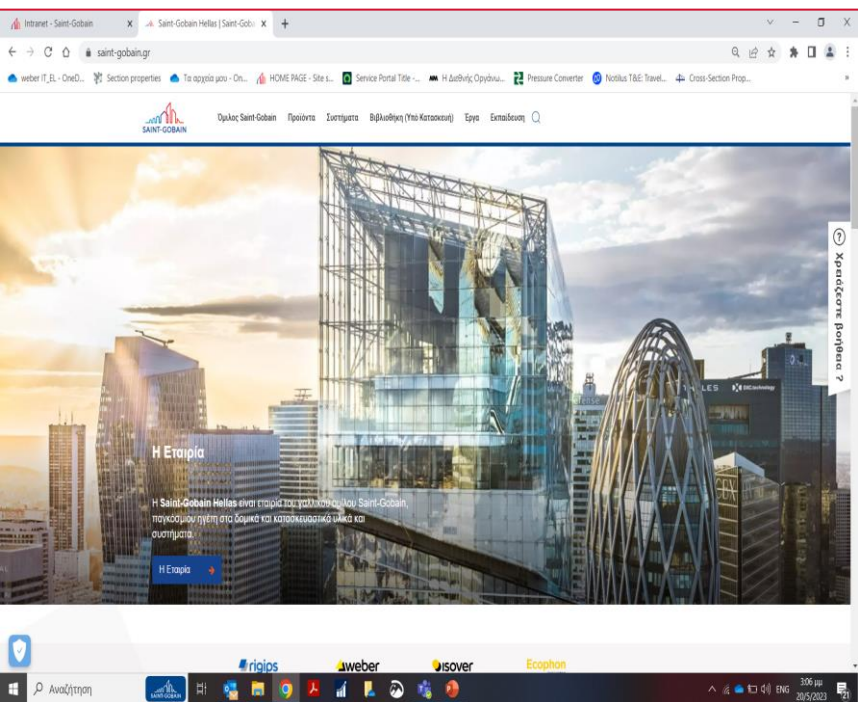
Intranet - Saint-Gobain ×
Saint-Gobain Hellas | Saint-Gob ×
+

saint-gobain.gr

weber IT_EL - OneD... Section properties Τα αρχεία μου - On... HOME PAGE - Site s... Service Portal Title -... Η Διεθνής Οργάνω... Pressure Converter Notilus T&E: Travel... Cross-Section Prop...

SAINT-GOBAIN
Όμιλος Saint-Gobain Προϊόντα Συστήματα Βιβλιοθήκη (Υπό Κατασκευή) Έργα Εκπαίδευση

Χρειάζεστε βοήθεια ?

Η Εταιρία

Η **Saint-Gobain Hellas** είναι εταιρία του γαλλικού ομίλου Saint-Gobain, παγκόσμιου ηγέτη στα δομικά και κατασκευαστικά υλικά και συστήματα.

Η Εταιρία →

rigips weber isover Ecophon

Αναζήτηση

ENG 3:06 μμ 20/5/2023 21